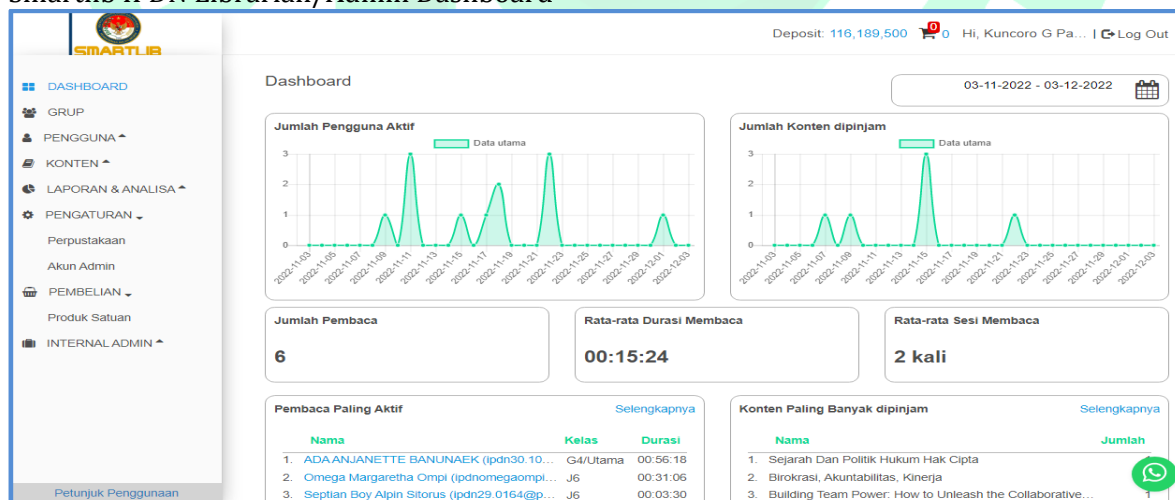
Smartlib IPDN Librarian/Admin Dashboard

SMARTLIB

Deposit: 116,189,500 0 0 Hi, Kuncoro G Pa... | Log Out

DASHBOARD
GRUP
PENGGUNA
KONTEN
LAPORAN & ANALISA
PENGATURAN
Perpustakaan
Akun Admin
PEMBELIAN
Produk Satuan
INTERNAL ADMIN

Petunjuk Penggunaan

Dashboard

03-11-2022 - 03-12-2022

Jumlah Pengguna Aktif

Data utama

3
2
1
0

2022-11-03 2022-11-05 2022-11-07 2022-11-09 2022-11-11 2022-11-13 2022-11-15 2022-11-17 2022-11-19 2022-11-21 2022-11-23 2022-11-25 2022-11-27 2022-11-29 2022-12-01 2022-12-03

Jumlah Konten dipinjam

Data utama

3
2
1
0

2022-11-03 2022-11-05 2022-11-07 2022-11-09 2022-11-11 2022-11-13 2022-11-15 2022-11-17 2022-11-19 2022-11-21 2022-11-23 2022-11-25 2022-11-27 2022-11-29 2022-12-01 2022-12-03

Jumlah Pembaca
6

Rata-rata Durasi Membaca
00:15:24

Rata-rata Sesi Membaca
2 kali

Pembaca Paling Aktif
Selengkapnya

| Nama | Kelas | Durasi |
|---|---|---|
| 1. ADA ANJANETTE BANUNAEK (ipdn30.10... | G4/Utama | 00:56:18 |
| 2. Omega Margaretha Ompi (ipdnomegaompi... | J6 | 00:31:06 |
| 3. Septian Boy Alpin Sitorus (ipdn29.0164@p... | J6 | 00:03:30 |

Konten Paling Banyak dipinjam
Selengkapnya

| Nama | Jumlah |
|---|---|
| 1. Sejarah Dan Politik Hukum Hak Cipta | 1 |
| 2. Birokrasi, Akuntabilitas, Kinerja | 1 |
| 3. Building Team Power: How to Unleash the Collaborative... | 1 |